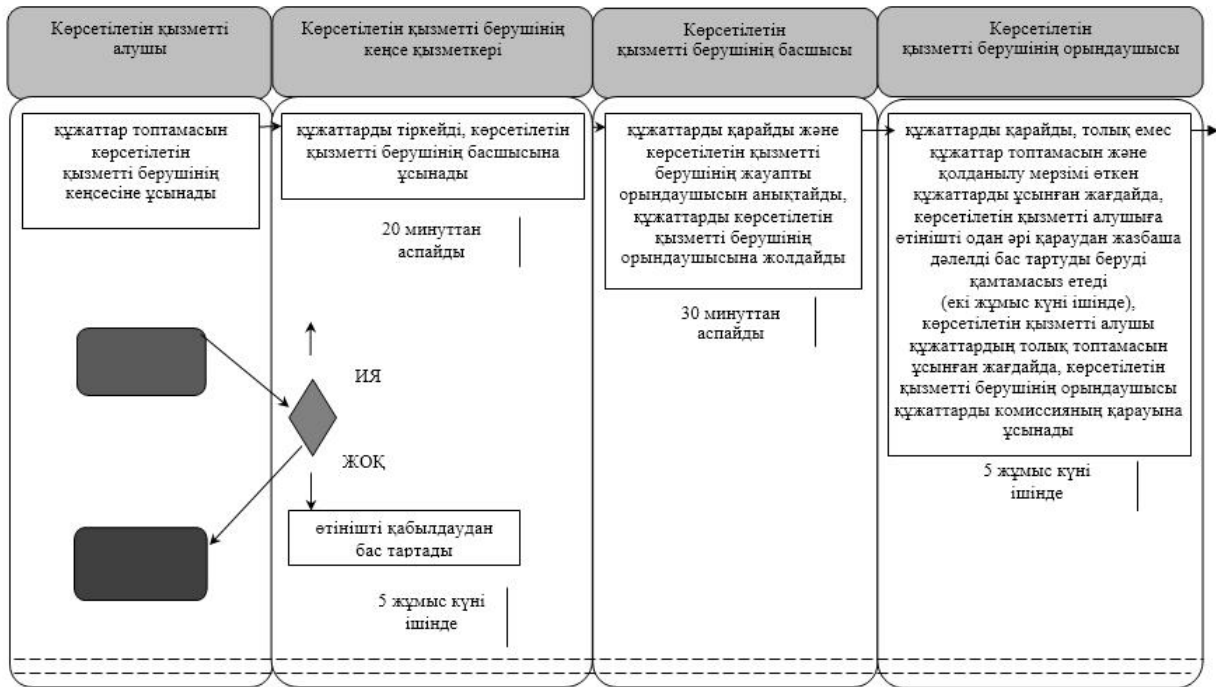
Көрсетілетін қызметті алушы

Көрсетілетін қызметті берушінің кеңсе қызметкері

Көрсетілетін қызметті берушінің басшысы

Көрсетілетін қызметті берушінің орындаушысы

құжаттар топтамасын көрсетілетін қызметті берушінің кеңсесіне ұсынады

құжаттарды тіркейді, көрсетілетін қызметті берушінің басшысына ұсынады

20 минуттан аспайды

ИЯ

ЖОҚ

өтінішті қабылдаудан бас тартады

5 жұмыс күні ішінде

құжаттарды қарайды және көрсетілетін қызметті берушінің жауапты орындаушысын анықтайды, құжаттарды көрсетілетін қызметті берушінің орындаушысына жолдайды

30 минуттан аспайды

құжаттарды қарайды, толық емес құжаттар топтамасын және қолданылу мерзімі өткен құжаттарды ұсынған жағдайда, көрсетілетін қызметті алушыға өтінішті одан әрі қараудан жазбаша дәлелді бас тартуды беруді қамтамасыз етеді (екі жұмыс күні ішінде), көрсетілетін қызметті алушы құжаттардың толық топтамасын ұсынған жағдайда, көрсетілетін қызметті берушінің орындаушысы құжаттарды комиссияның қарауына ұсынады

5 жұмыс күні ішінде